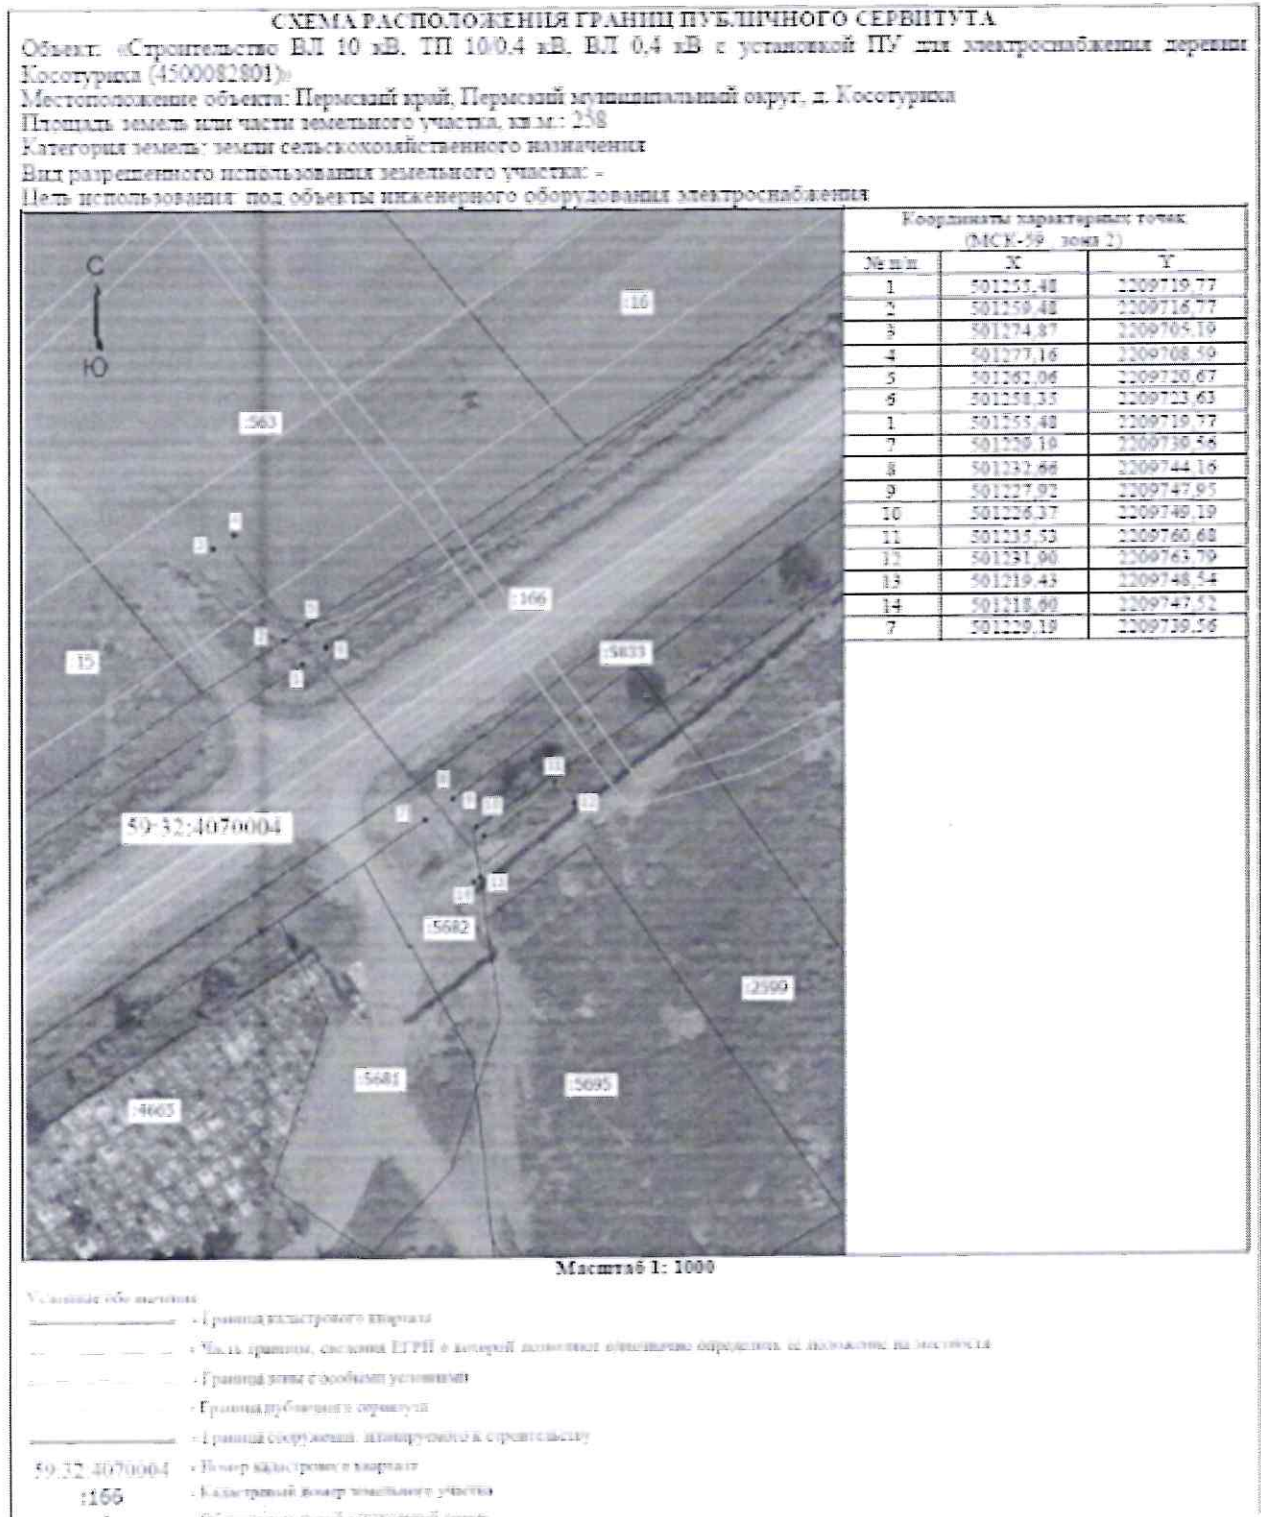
СХЕМА РАСПОЛОЖЕНИЯ ГРАНИЦ ПУБЛИЧНОГО СЕРВИТУТА

Объект: «Строительство ВЛ 10 кВ, ТП 10/0,4 кВ, ВЛ 0,4 кВ с установкой ПУ для электроснабжения деревни Косотурика (4500082801)»

Местоположение объекта: Пермский край, Пермский муниципальный округ, д. Косотурика

Площадь земель или части земельного участка, кв.м.: 238

Категория земель: земли сельскохозяйственного назначения

Вид разрешенного использования земельного участка: -

Цель использования: под объекты инженерного оборудования электроснабжения

Координаты характерных точек (МСК-59, зона 2)

| № п/п | X | Y |
|---|---|---|
| 1 | 501255,48 | 2209719,77 |
| 2 | 501259,48 | 2209716,77 |
| 3 | 501274,87 | 2209705,19 |
| 4 | 501277,16 | 2209708,59 |
| 5 | 501262,06 | 2209720,67 |
| 6 | 501258,35 | 2209723,63 |
| 1 | 501255,48 | 2209719,77 |
| 7 | 501229,19 | 2209739,56 |
| 8 | 501232,66 | 2209744,16 |
| 9 | 501227,92 | 2209747,95 |
| 10 | 501226,37 | 2209749,19 |
| 11 | 501235,53 | 2209760,68 |
| 12 | 501231,90 | 2209763,79 |
| 13 | 501219,43 | 2209748,54 |
| 14 | 501218,60 | 2209747,52 |
| 7 | 501229,19 | 2209739,56 |

С
Ю

:16
:563
:166
:15
:5833
59:32:4070004
:5682
:2599
:5681
:5695
:4665
3
4
2
5
6
1
8
9
10
11
12
7
14
13

Масштаб 1: 1000

Условные обозначения:

- Граница кадастрового квартала
- Часть границы, сведения ЕГРН о которой позволяют однозначно определить ее положение на местности
- Граница зоны с особыми условиями
- Граница публичного сервитута
- Граница сооружения, планируемого к строительству
59:32:4070004 - Номер кадастрового квартала
:166 - Кадастровый номер земельного участка
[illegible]